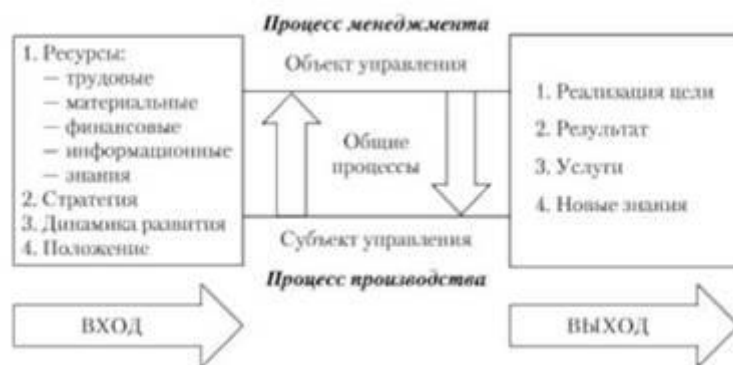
Процесс менеджмента

1. Ресурсы:
— трудовые
— материальные
— финансовые
— информационные
— знания
2. Стратегия
3. Динамика развития
4. Положение

Объект управления

Общие процессы

Субъект управления

1. Реализация цели
2. Результат
3. Услуги
4. Новые знания

Процесс производства

ВХОД

ВЫХОД